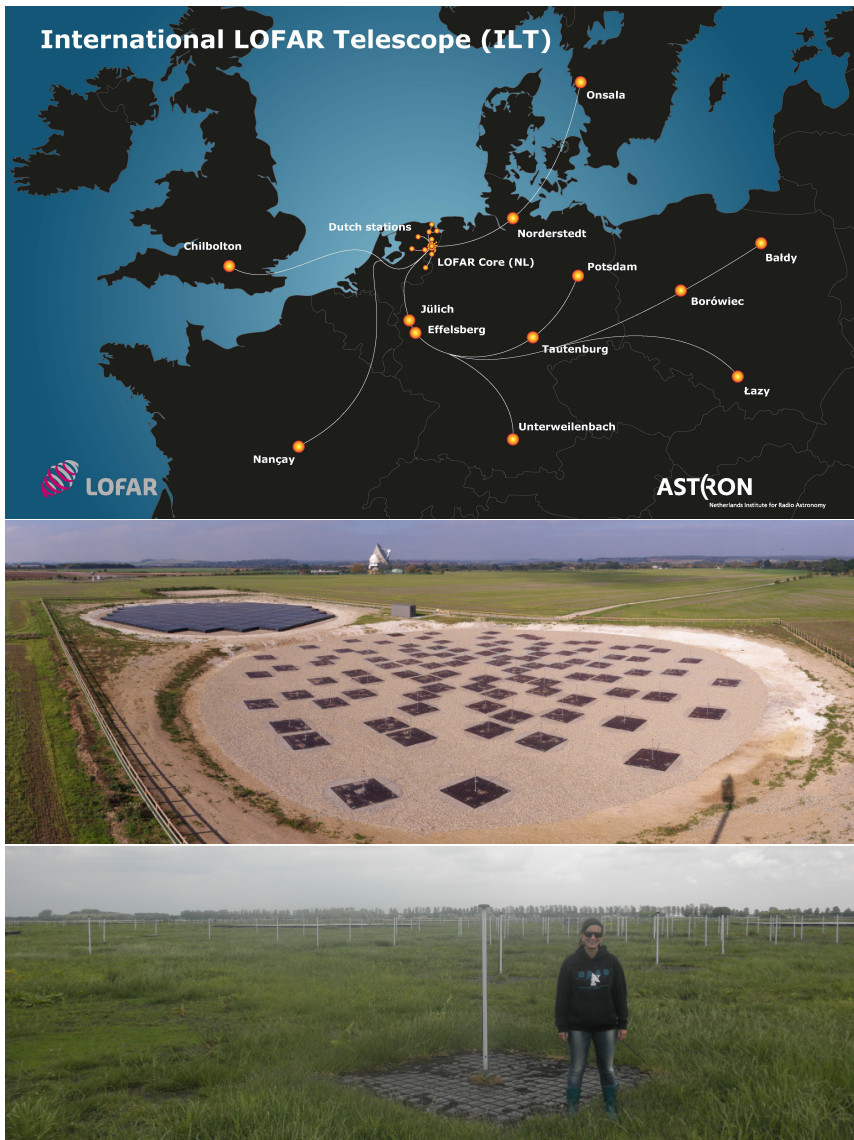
International LOFAR Telescope (ILT)

Onsala

Dutch stations

Norderstedt

Chilbolton

LOFAR Core (NL)

Potsdam

Bałdy

Borówiec

Jülich

Effelsberg

Tautenburg

Łazy

Unterweilenbach

Nançay

LOFAR

ASTRON
Netherlands Institute for Radio Astronomy